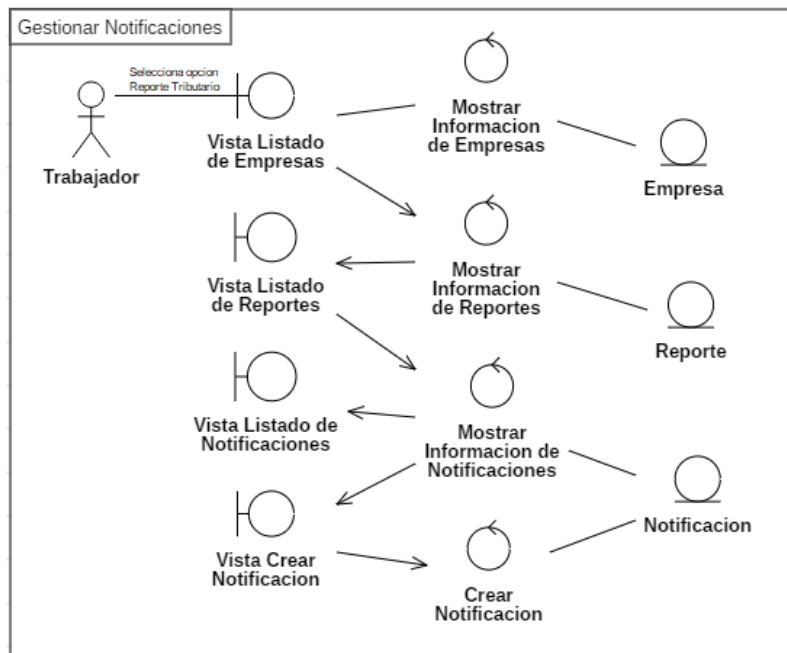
Gestionar Notificaciones

Selecciona opcion Reporte Tributario

Trabajador

Vista Listado de Empresas

Mostrar Informacion de Empresas

Empresa

Vista Listado de Reportes

Mostrar Informacion de Reportes

Reporte

Vista Listado de Notificaciones

Mostrar Informacion de Notificaciones

Notificacion

Vista Crear Notificacion

Crear Notificacion